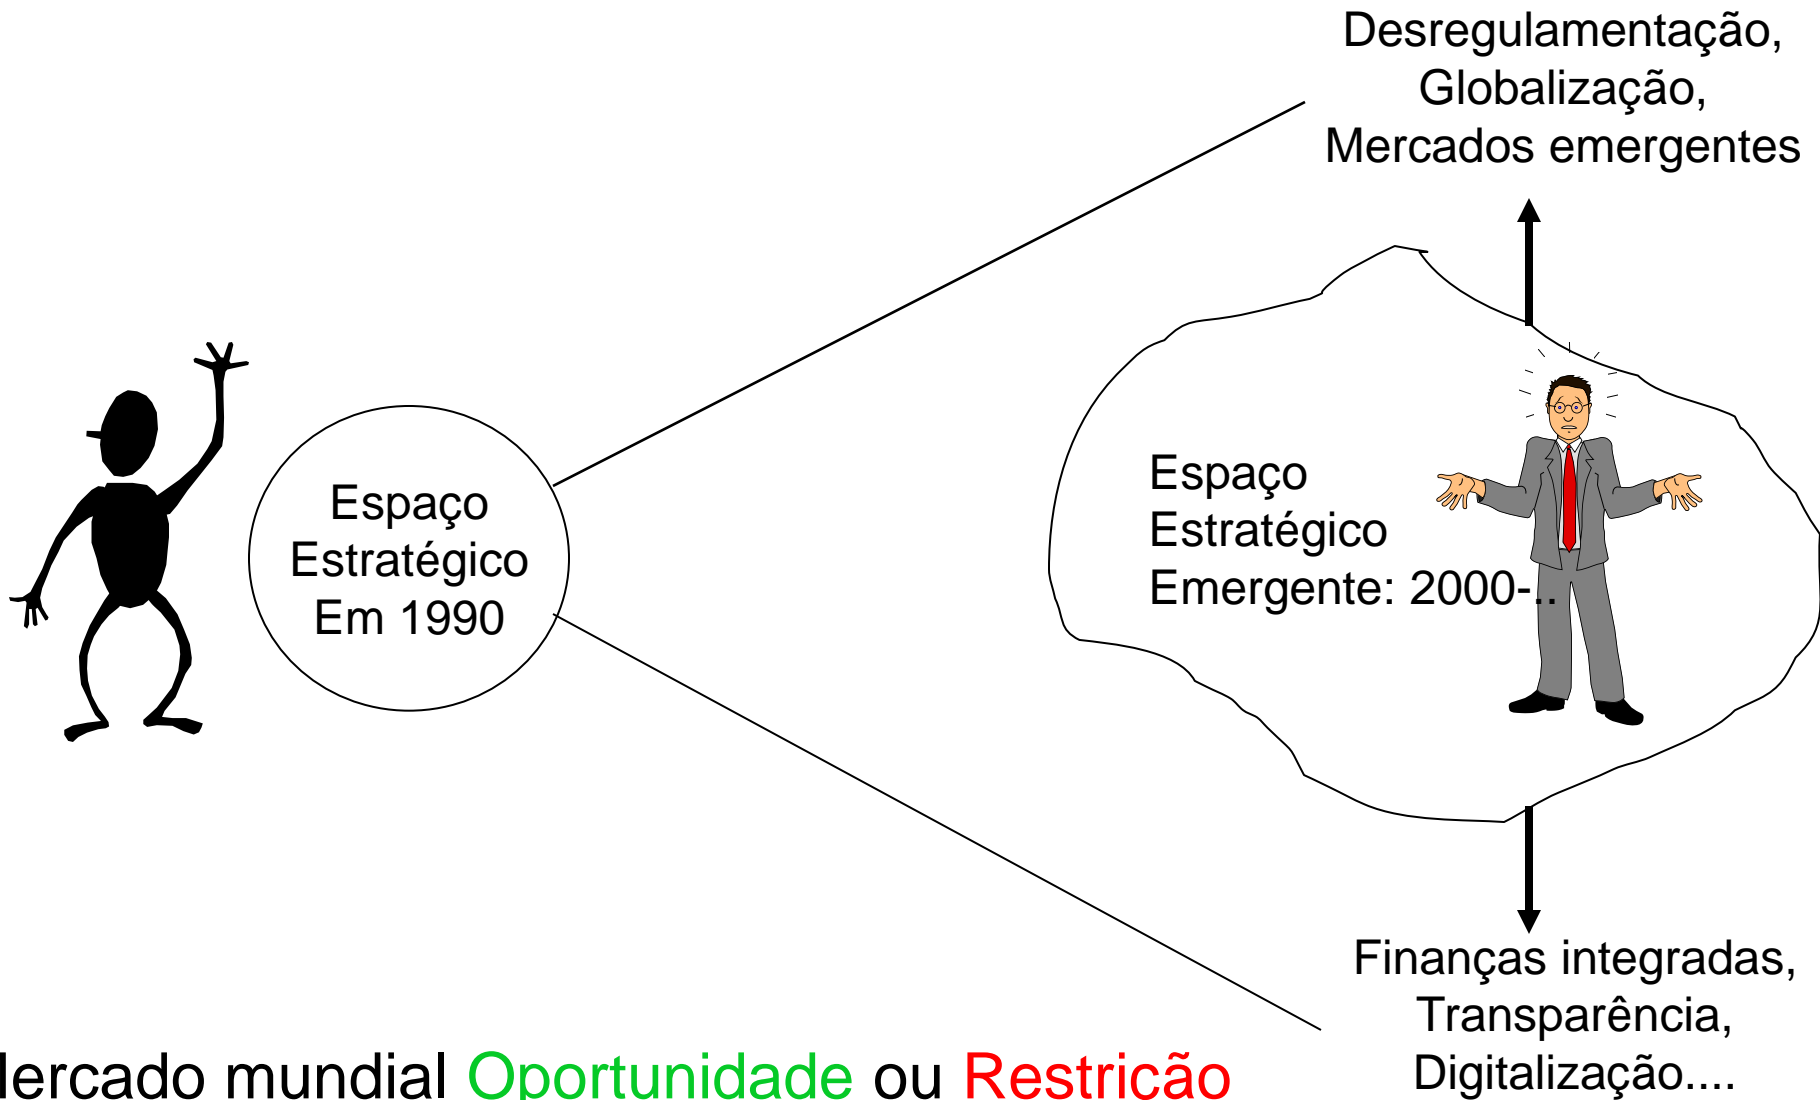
Desregulamentação, Globalização, Mercados emergentes

Espaço Estratégico Em 1990

Espaço Estratégico Emergente: 2000-..

Finanças integradas, Transparência, Digitalização....

lercado mundial Oportunidade ou Restricão